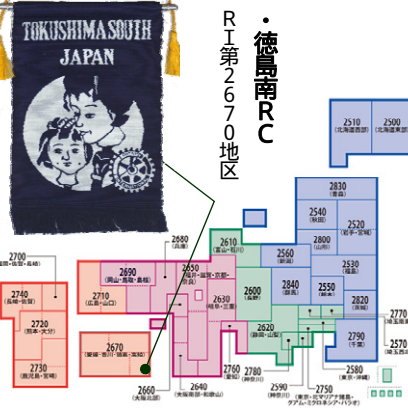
TOKUSHIMA SOUTH
JAPAN

・徳島南RC

RI第2670地区

2510
(北海道西部)

2500
(北海道東部)

2830
(青森)

2540
(秋田)

2520
(岩手・宮城)

2800
(山形)

2560
(新潟)

2530
(福島)

2610
(富山・石川)

2600
(長野)

2840
(群馬)

2550
(栃木)

2820
(茨城)

2700
(福岡・佐賀・長崎)

2740
(長崎・佐賀)

2720
(熊本・大分)

2730
(鹿児島・宮崎)

2690
(岡山・鳥取・島根)

2710
(広島・山口)

2680

2650
(福井・滋賀・京都・奈良)

2630
(岐阜・三重)

2620
(静岡・山梨)

2670
(愛媛・香川・徳島・高知)

2660
(大阪北部)

2640
(大阪南部・和歌山)

2760

2780
(神奈川)

2590
(神奈川)

2750
(東京・北マリアナ諸島・グアム・ミクロネシア・パラオ)

2580
(東京・沖縄)

2790
(千葉)

2770

2570